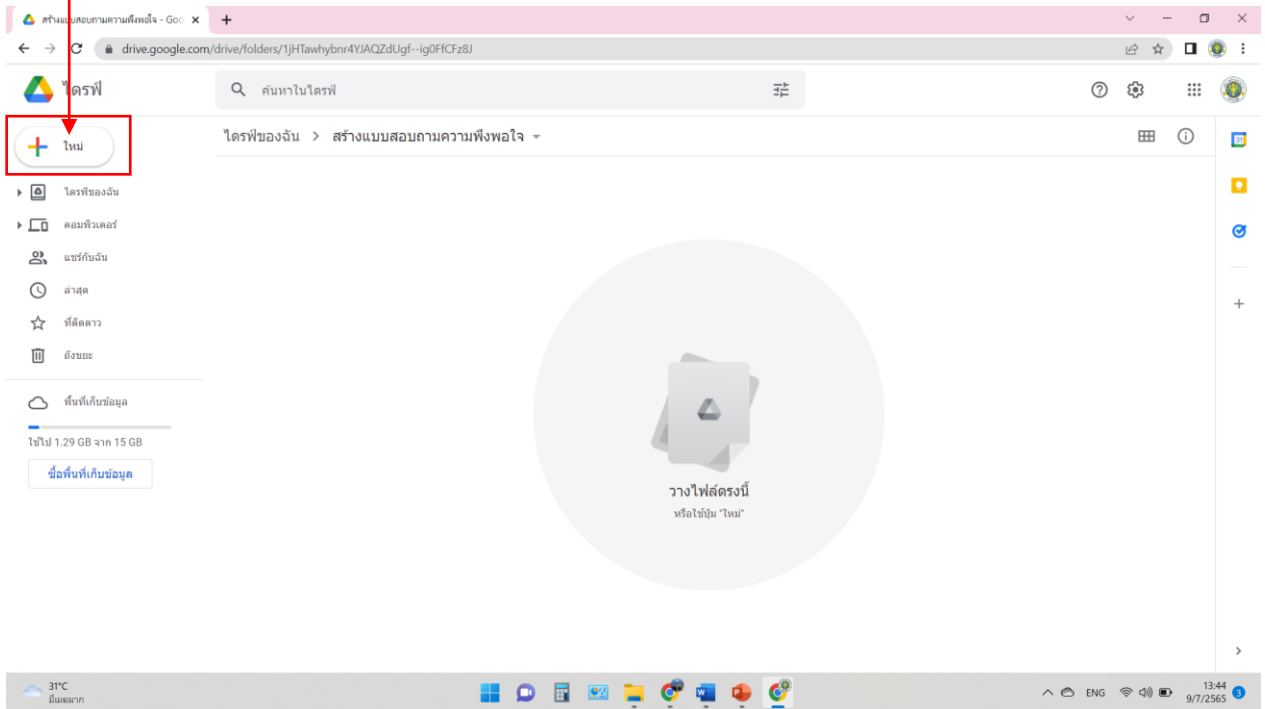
สร้างแบบสอบถามความพึงพอใจ - Goo ×

drive.google.com/drive/folders/1jHTawhybnr4YJAQZdUgf--ig0FfCFz8J

ไดรฟ์

ค้นหาในไดรฟ์

ใหม่

ไดรฟ์ของฉัน

คอมพิวเตอร์

แชร์กับฉัน

ล่าสุด

ที่ติดดาว

ถังขยะ

พื้นที่เก็บข้อมูล

ใช้ไป 1.29 GB จาก 15 GB

ซื้อพื้นที่เก็บข้อมูล

ไดรฟ์ของฉัน > สร้างแบบสอบถามความพึงพอใจ

วางไฟล์ตรงนี้

หรือใช้ปุ่ม "ใหม่"

31°C
มีเมฆมาก

ENG

13:44
9/7/2565

3